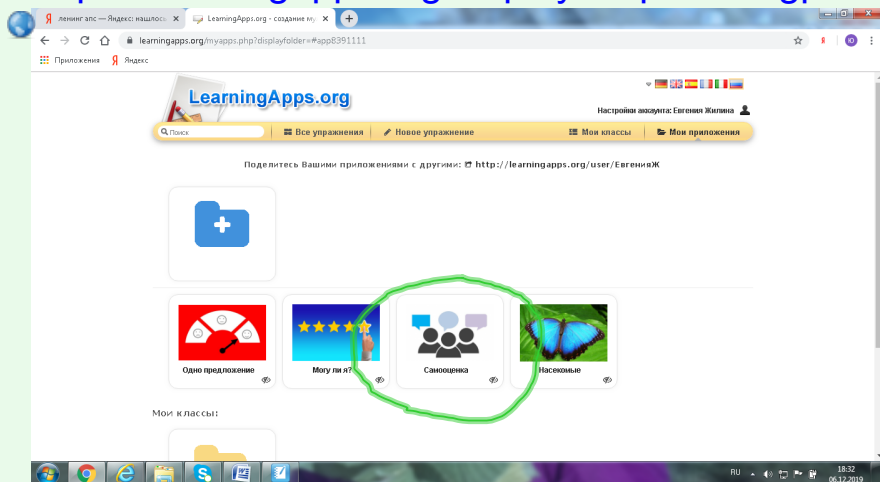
Я ленинг апс — Яндекс: нашлось
LearningApps.org - создание му
learningapps.org/myapps.php?displayfolder=#app8391111
Приложения
Яндекс
LearningApps.org
Настройки аккаунта: Евгения Жилина
Поиск
Все упражнения
Новое упражнение
Мои классы
Мои приложения
Поделитесь Вашими приложениями с другими: http://learningapps.org/user/ЕвгенияЖ
Одно предложение
Могу ли я?
Самооценка
Насекомые
Мои классы:
RU
18:32
06.12.2019